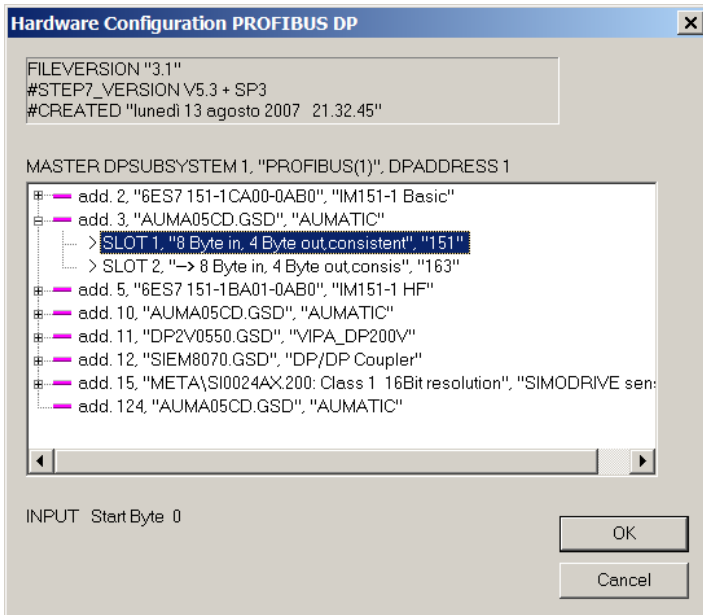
Hardware Configuration PROFIBUS DP

FILEVERSION "3.1"
#STEP7_VERSION V5.3 + SP3
#CREATED "lunedì 13 agosto 2007 21.32.45"

MASTER DPSUBSYSTEM 1, "PROFIBUS(1)", DPADDRESS 1

add. 2, "6ES7 151-1CA00-0AB0", "IM151-1 Basic"
add. 3, "AUMA05CD.GSD", "AUMATIC"
> SLOT 1, "8 Byte in, 4 Byte out,consistent", "151"
> SLOT 2, "--> 8 Byte in, 4 Byte out,consis", "163"
add. 5, "6ES7 151-1BA01-0AB0", "IM151-1 HF"
add. 10, "AUMA05CD.GSD", "AUMATIC"
add. 11, "DP2V0550.GSD", "VIPA_DP200V"
add. 12, "SIEM8070.GSD", "DP/DP Coupler"
add. 15, "META\SI0024AX.200: Class 1 16Bit resolution", "SIMODRIVE sen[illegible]
add. 124, "AUMA05CD.GSD", "AUMATIC"

INPUT Start Byte 0

OK

Cancel